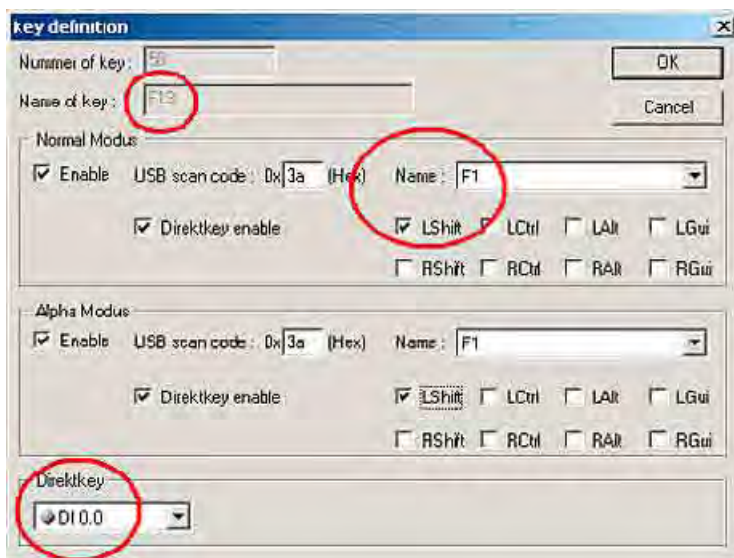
key definition

Nummer of key: 58

Name of key: F13

OK

Cancel

Normal Modus

Enable USB scan code: 0x 3a (Hex) Name: F1

Direktkey enable

LShift LCtrl LAlt LGui

RShift RCtrl RAlt RGui

Alpha Modus

Enable USB scan code: 0x 3a (Hex) Name: F1

Direktkey enable

LShift LCtrl LAlt LGui

RShift RCtrl RAlt RGui

Direktkey

DI 0.0